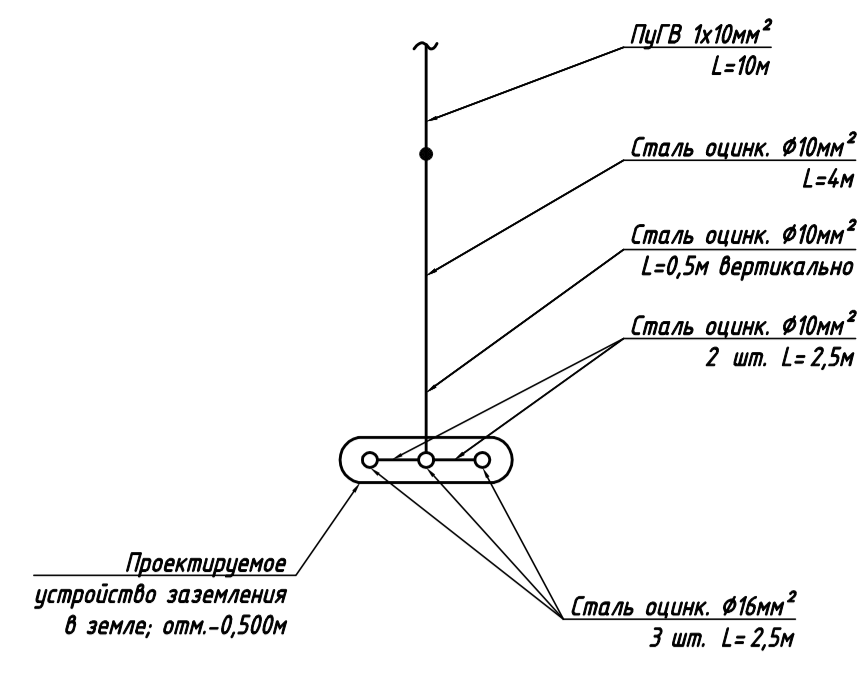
~

ПуГВ 1х10мм$^2$
L=10м

Сталь оцинк. Ø10мм$^2$
L=4м

Сталь оцинк. Ø10мм$^2$
L=0,5м вертикально

Сталь оцинк. Ø10мм$^2$
2 шт. L= 2,5м

Проектируемое
устройство заземления
в земле; отм.-0,500м

Сталь оцинк. Ø16мм$^2$
3 шт. L= 2,5м